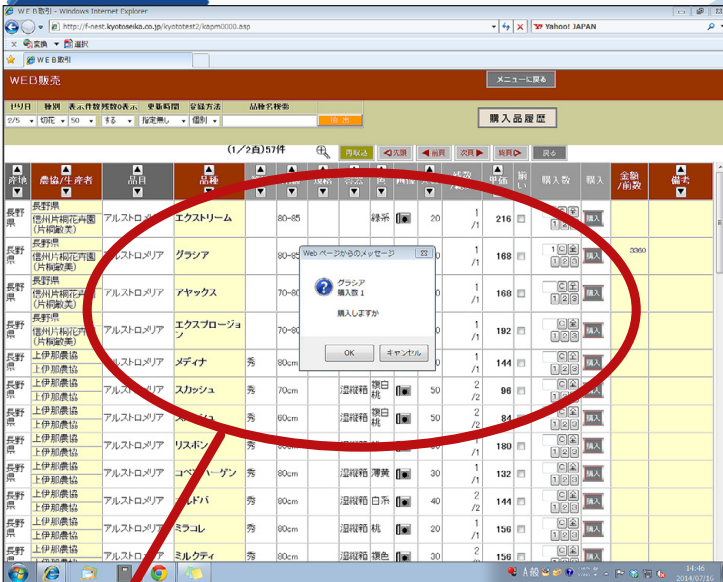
WEB取引 - Windows Internet Explorer

http://f-nest.kyotoseika.co.jp/kyototest2/kspm0000.asp

Yahoo! JAPAN

変換 選択

WEB取引

WEB販売

メニューに戻る

日付 種別 表示件数 残数0表示 更新時間 登録方法 品種検索

2/5 切花 50 する 指定無し 個別

購入品履歴

(1/2頁)57件

再取込 先頭 前頁 次頁 末頁 戻る

| 産地 | 農協/生産者 | 品目 | 品種 | | | 規格 | 容器 | 色 | 画像 | | 残数 | 単価 | 揃い | 購入数 | 購入 | 金額/前数 | 備考 |
|---|---|---|---|---|---|---|---|---|---|---|---|---|---|---|---|---|---|
| 長野県 | 信州片桐花卉園(片桐敏美) | アルストロメリア | エクストリーム | | 80-85 | | | 緑系 | | 20 | 1/1 | 216 | | | 購入 | | |
| 長野県 | 信州片桐花卉園(片桐敏美) | アルストロメリア | グラシア | | 80-85 | | | | | | 1/1 | 168 | | 1 | 購入 | 3360 | |
| 長野県 | 信州片桐花卉園(片桐敏美) | アルストロメリア | アヤックス | | 70-80 | | | | | | 1/1 | 168 | | | 購入 | | |
| 長野県 | 信州片桐花卉園(片桐敏美) | アルストロメリア | エクスプロージョン | | 70-80 | | | | | | 1/1 | 192 | | | 購入 | | |
| 長野県 | 上伊那農協 上伊那農協 | アルストロメリア | メディナ | 秀 | 80cm | | | | | | 1/1 | 144 | | | 購入 | | |
| 長野県 | 上伊那農協 上伊那農協 | アルストロメリア | スカッシュ | 秀 | 70cm | | 湿縦箱 | 複白桃 | | 50 | 2/2 | 96 | | | 購入 | | |
| 長野県 | 上伊那農協 上伊那農協 | | | 秀 | 60cm | | 湿縦箱 | 複白桃 | | 50 | 2/2 | 84 | | | 購入 | | |
| 長野県 | 上伊那農協 上伊那農協 | | リスボン | 秀 | 80cm | | | | | | | 180 | | | 購入 | | |
| 長野県 | 上伊那農協 上伊那農協 | | コペンハーゲン | 秀 | 80cm | | 湿縦箱 | 薄黄 | | 30 | 1/1 | 132 | | | 購入 | | |
| 長野県 | 上伊那農協 上伊那農協 | | コルドバ | 秀 | 80cm | | 湿縦箱 | 白系 | | 40 | 2/2 | 144 | | | 購入 | | |
| 長野県 | 上伊那農協 上伊那農協 | | ミラコレ | 秀 | 80cm | | 湿縦箱 | 桃 | | 20 | 1/1 | 156 | | | 購入 | | |
| 長野県 | 上伊那農協 上伊那農協 | | ミルクティ | 秀 | 80cm | | 湿縦箱 | 複色 | | 20 | 1/1 | 156 | | | 購入 | | |

Web ページからのメッセージ

グラシア
購入数 1

購入しますか

OK キャンセル

A 般

14:46
2014/07/16